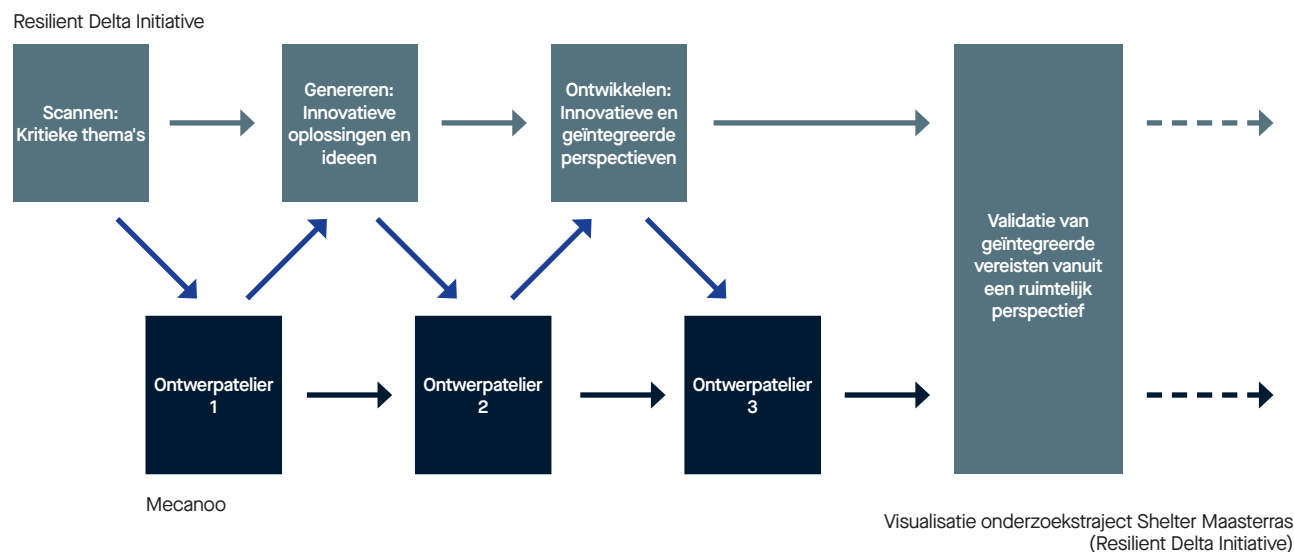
Resilient Delta Initiative

Scannen: Kritieke thema's

Genereren: Innovatieve oplossingen en ideeen

Ontwikkelen: Innovatieve en geïntegreerde perspectieven

Validatie van geïntegreerde vereisten vanuit een ruimtelijk perspectief

Ontwerpatelier 1

Ontwerpatelier 2

Ontwerpatelier 3

Mecanoo

Visualisatie onderzoekstraject Shelter Maasterras (Resilient Delta Initiative)